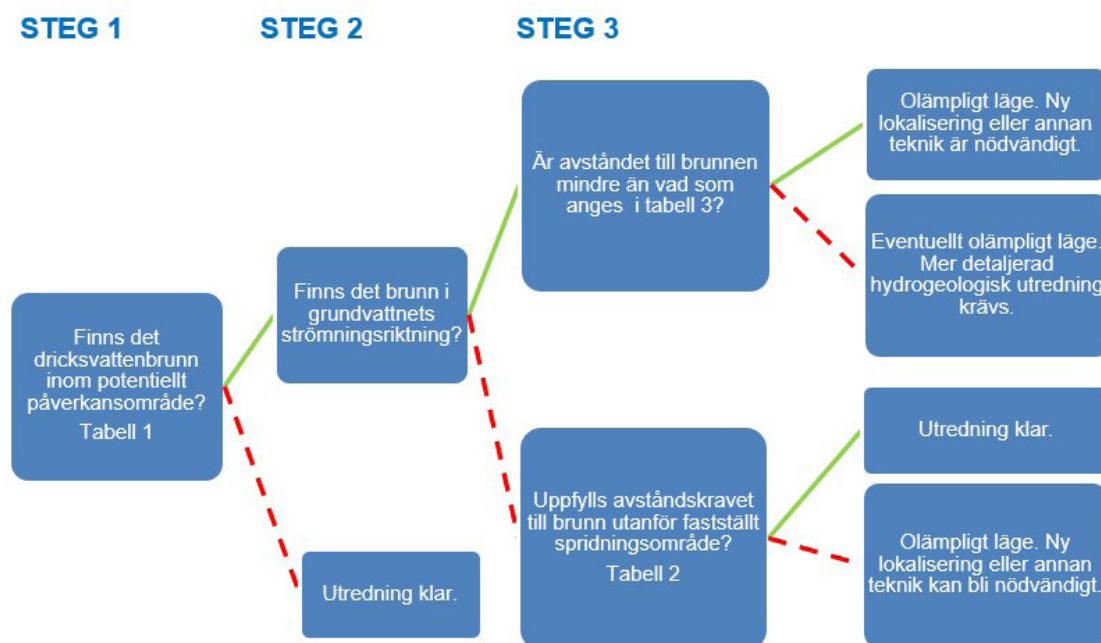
STEG 1

STEG 2

STEG 3

Finns det dricksvattenbrunn inom potentiellt påverkansområde?
Tabell 1

Finns det brunn i grundvattnets strömningsriktning?

Utredning klar.

Är avståndet till brunnen mindre än vad som anges i tabell 3?

Uppfylls avståndskravet till brunn utanför fastställt spridningsområde?
Tabell 2

Olämpligt läge. Ny lokalisering eller annan teknik är nödvändigt.

Eventuellt olämpligt läge. Mer detaljerad hydrogeologisk utredning krävs.

Utredning klar.

Olämpligt läge. Ny lokalisering eller annan teknik kan bli nödvändigt.